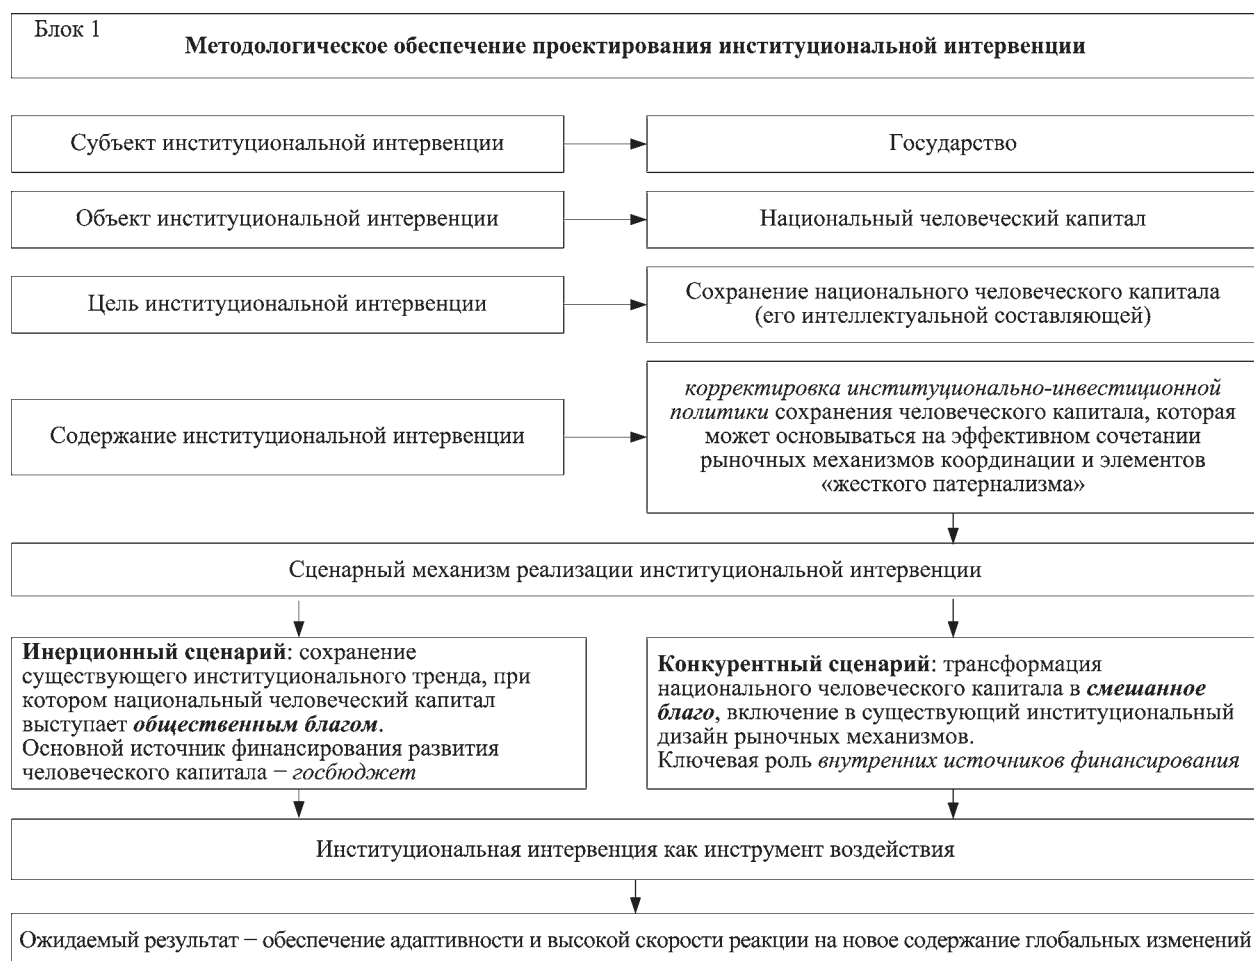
Блок 1
**Методологическое обеспечение проектирования институциональной интервенции**

Субъект институциональной интервенции

Государство

Объект институциональной интервенции

Национальный человеческий капитал

Цель институциональной интервенции

Сохранение национального человеческого капитала (его интеллектуальной составляющей)

Содержание институциональной интервенции

*корректировка институционально-инвестиционной политики* сохранения человеческого капитала, которая может основываться на эффективном сочетании рыночных механизмов координации и элементов «жесткого патернализма»

Сценарный механизм реализации институциональной интервенции

**Инерционный сценарий**: сохранение существующего институционального тренда, при котором национальный человеческий капитал выступает ***общественным благом***.
Основной источник финансирования развития человеческого капитала – *госбюджет*

**Конкурентный сценарий**: трансформация национального человеческого капитала в ***смешанное благо***, включение в существующий институциональный дизайн рыночных механизмов.
Ключевая роль *внутренних источников финансирования*

Институциональная интервенция как инструмент воздействия

Ожидаемый результат – обеспечение адаптивности и высокой скорости реакции на новое содержание глобальных изменений